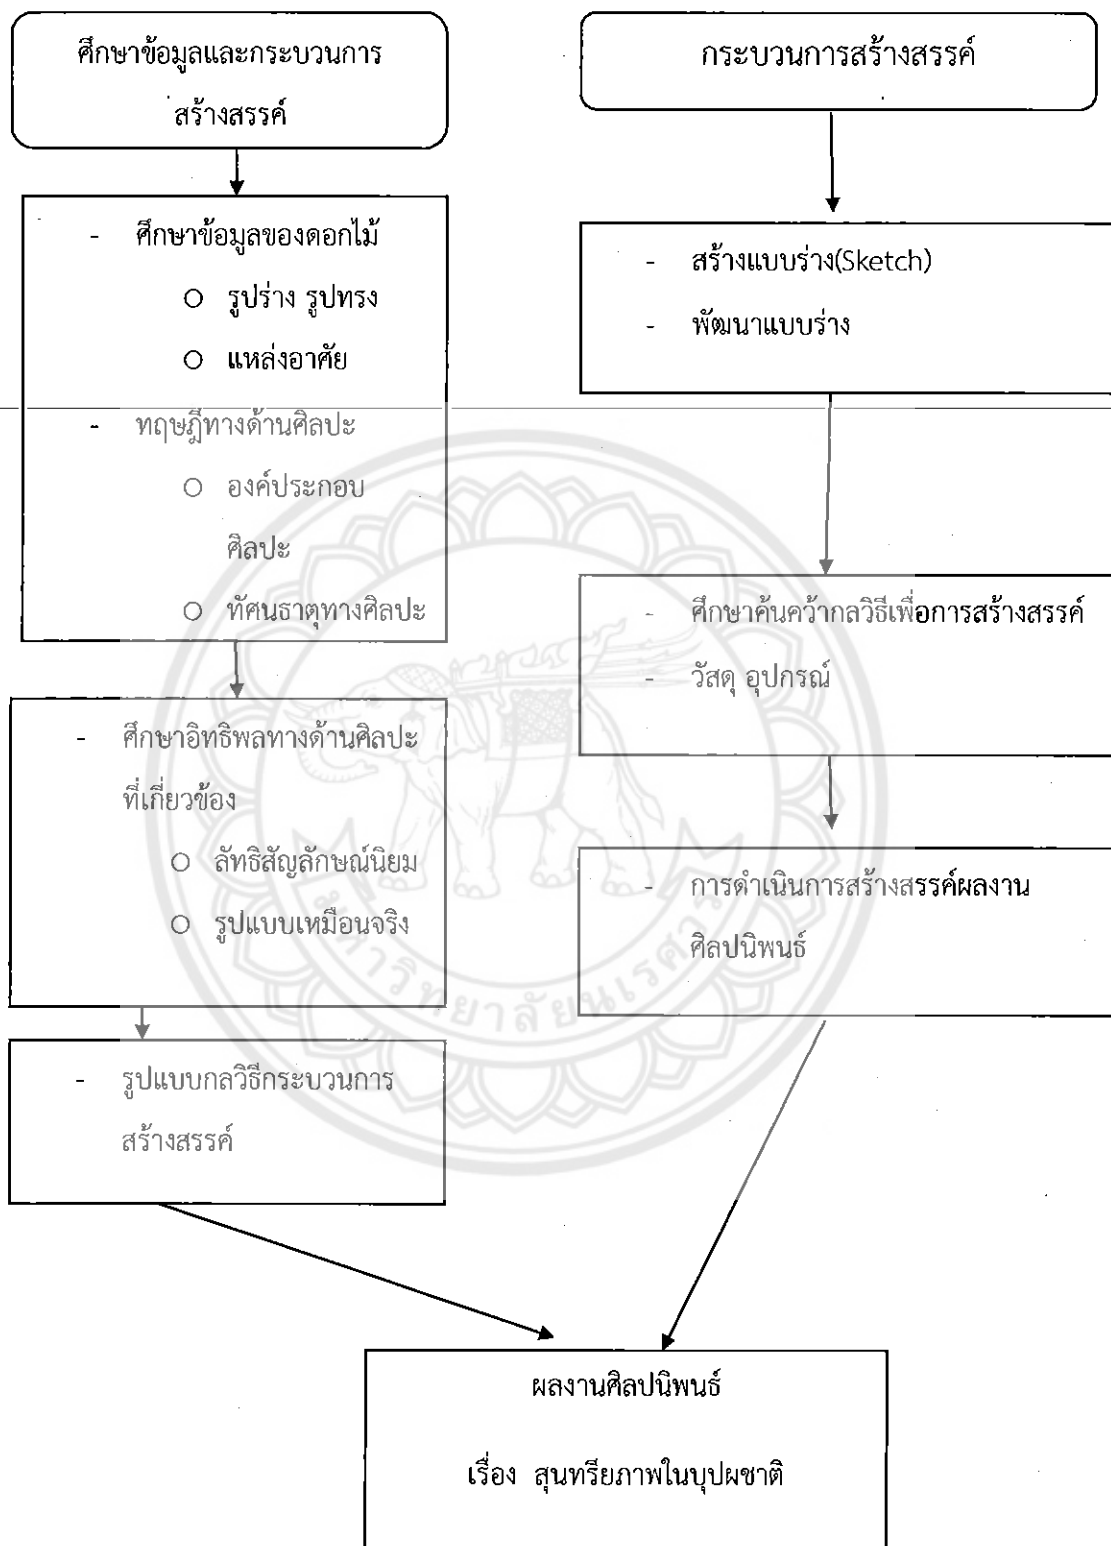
ศึกษาข้อมูลและกระบวนการสร้างสรรค์

- ศึกษาข้อมูลของดอกไม้
  - รูปร่าง รูปทรง
  - แหล่งอาศัย
- ทฤษฎีทางด้านศิลปะ
  - องค์ประกอบศิลปะ
  - ทัศนธาตุทางศิลปะ

- ศึกษาอิทธิพลทางด้านศิลปะที่เกี่ยวข้อง
  - ลัทธิสัญลักษณ์นิยม
  - รูปแบบเหมือนจริง

- รูปแบบกลวิธีกระบวนการสร้างสรรค์

กระบวนการสร้างสรรค์

- สร้างแบบร่าง(Sketch)
- พัฒนาแบบร่าง

- ศึกษาค้นคว้ากลวิธีเพื่อการสร้างสรรค์
- วัสดุ อุปกรณ์

- การดำเนินการสร้างสรรค์ผลงานศิลปนิพนธ์

ผลงานศิลปนิพนธ์

เรื่อง สุนทรียภาพในบุปผชาติ